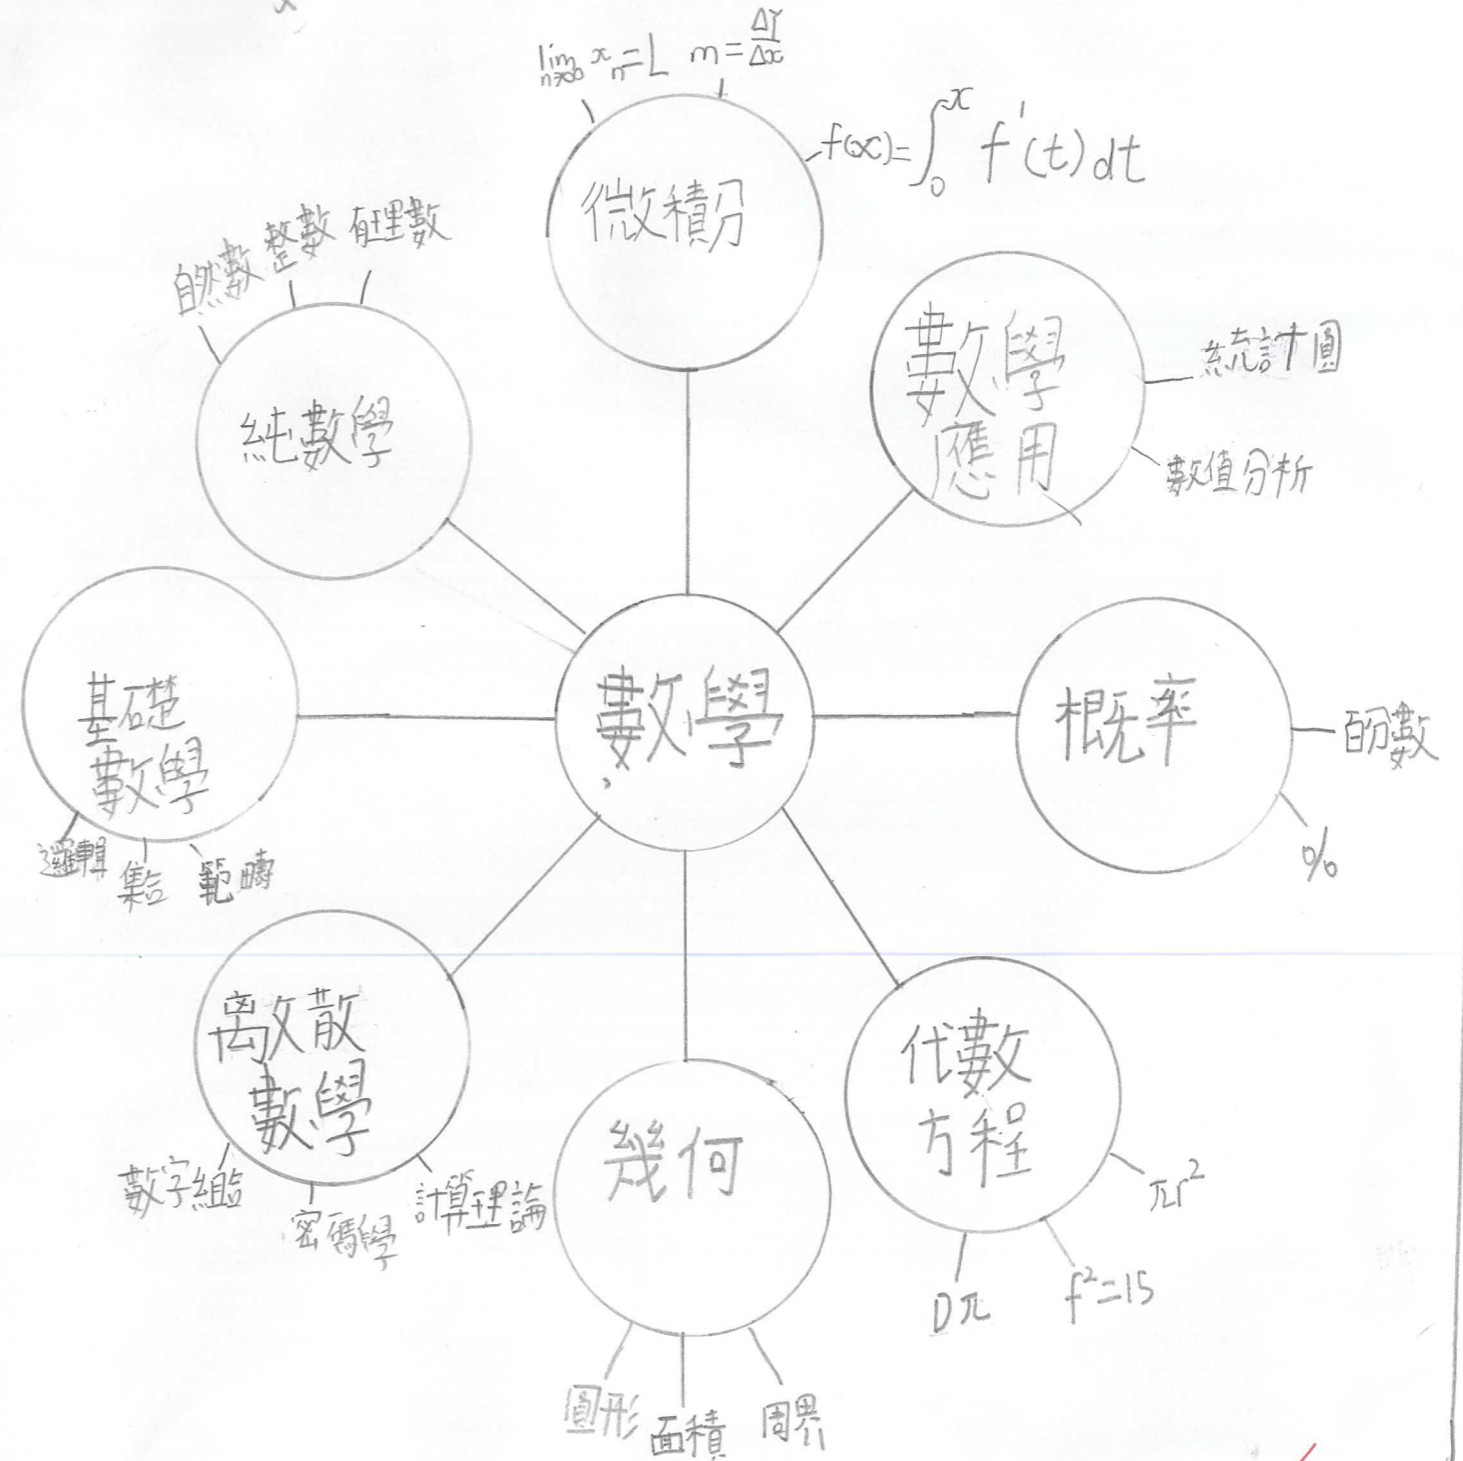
$\lim_{n\to\infty} x_n = L$ $m=\frac{\Delta Y}{\Delta x}$

$f(x)=\int_0^x f'(t)\,dt$

微積分

自然數 整數 有理數

純數學

數學應用

統計圖

數值分析

基礎數學

邏輯 集合 範疇

數學

概率

百分數

%

離散數學

數字組合 密碼學 計算理論

幾何

圓形 面積 周界

代數方程

$\pi r^2$

$D\pi$

$f^2=15$